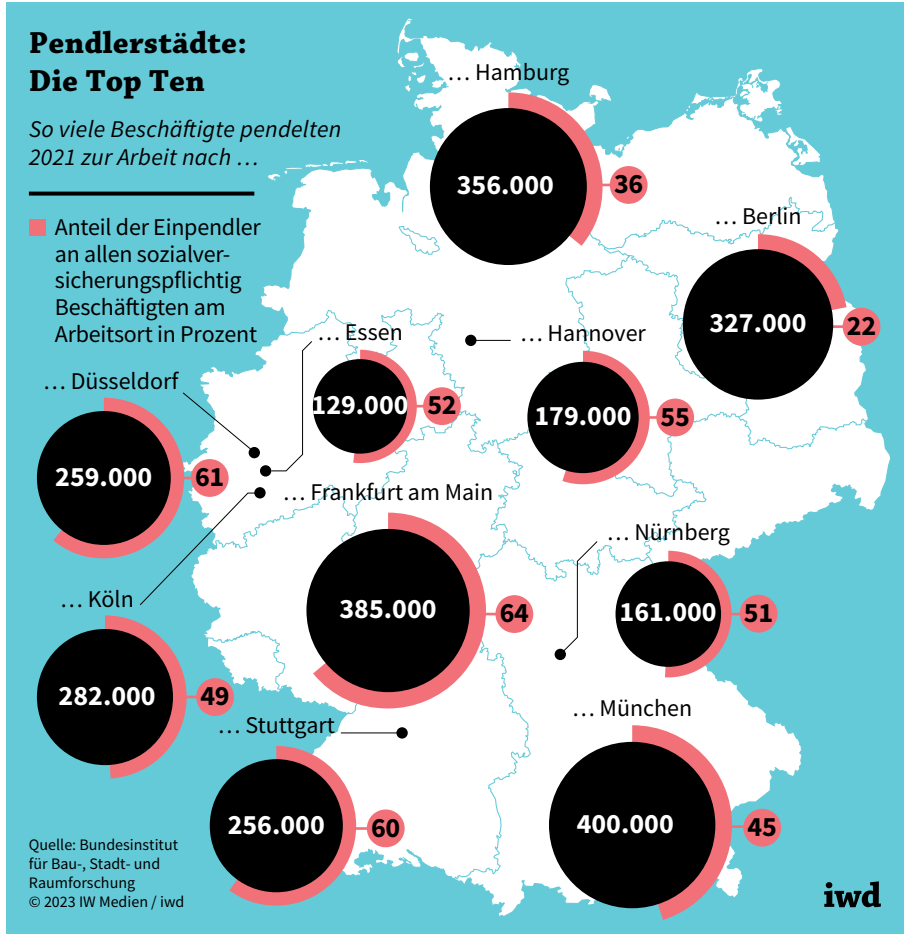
Pendlerstädte:
Die Top Ten

So viele Beschäftigte pendelten 2021 zur Arbeit nach …

Anteil der Einpendler an allen sozialversicherungspflichtig Beschäftigten am Arbeitsort in Prozent

… Hamburg
356.000
36

… Berlin
327.000
22

… Essen
129.000
52

… Hannover
179.000
55

… Düsseldorf
259.000
61

… Frankfurt am Main
385.000
64

… Nürnberg
161.000
51

… Köln
282.000
49

… Stuttgart
256.000
60

… München
400.000
45

Quelle: Bundesinstitut für Bau-, Stadt- und Raumforschung
© 2023 IW Medien / iwd

iwd